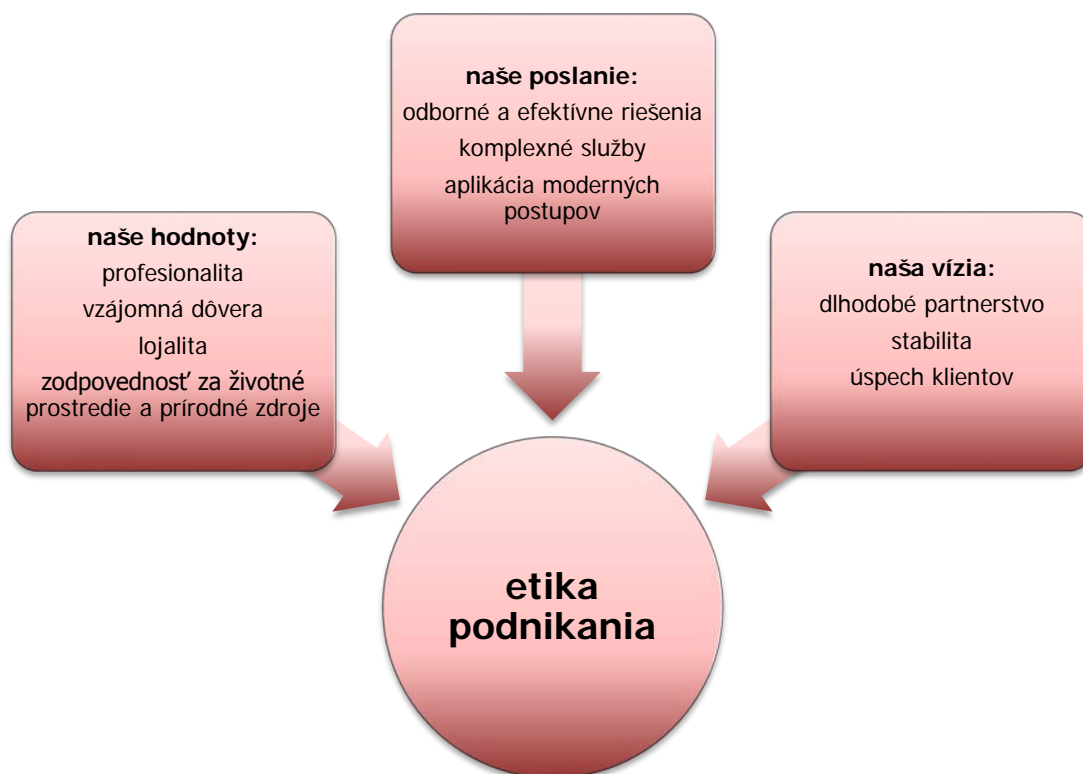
naše poslanie:
odborné a efektívne riešenia
komplexné služby
aplikácia moderných postupov

naše hodnoty:
profesionalita
vzájomná dôvera
lojalita
zodpovednosť za životné prostredie a prírodné zdroje

naša vízia:
dlhodobé partnerstvo
stabilita
úspech klientov

etika podnikania